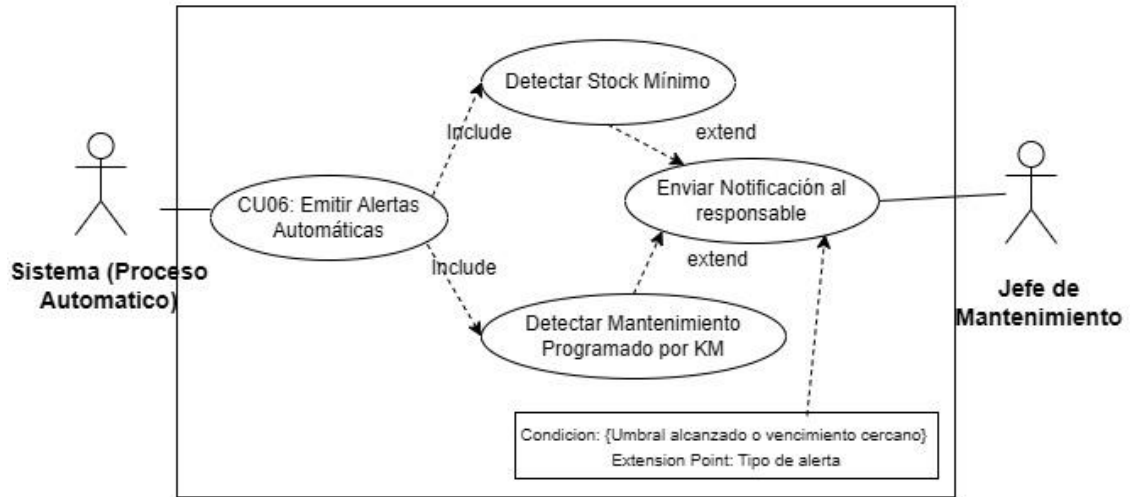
Sistema (Proceso Automatico)

CU06: Emitir Alertas Automáticas

Include

Detectar Stock Mínimo

extend

Include

Detectar Mantenimiento Programado por KM

extend

Enviar Notificación al responsable

Jefe de Mantenimiento

Condicion: {Umbral alcanzado o vencimiento cercano}
Extension Point: Tipo de alerta